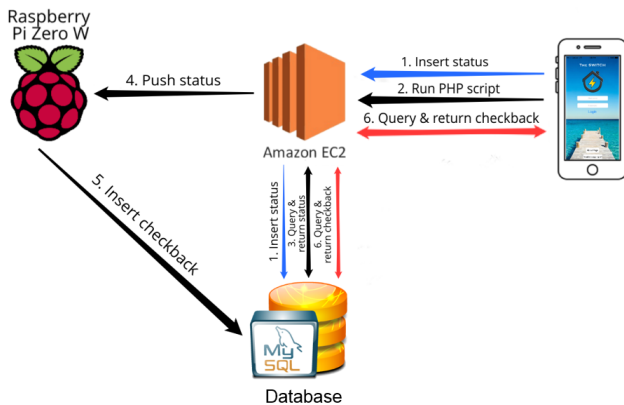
Raspberry Pi Zero W

4. Push status

Amazon EC2

1. Insert status

2. Run PHP script

6. Query & return checkback

5. Insert checkback

1. Insert status

3. Query & return status

6. Query & return checkback

My SQL

Database